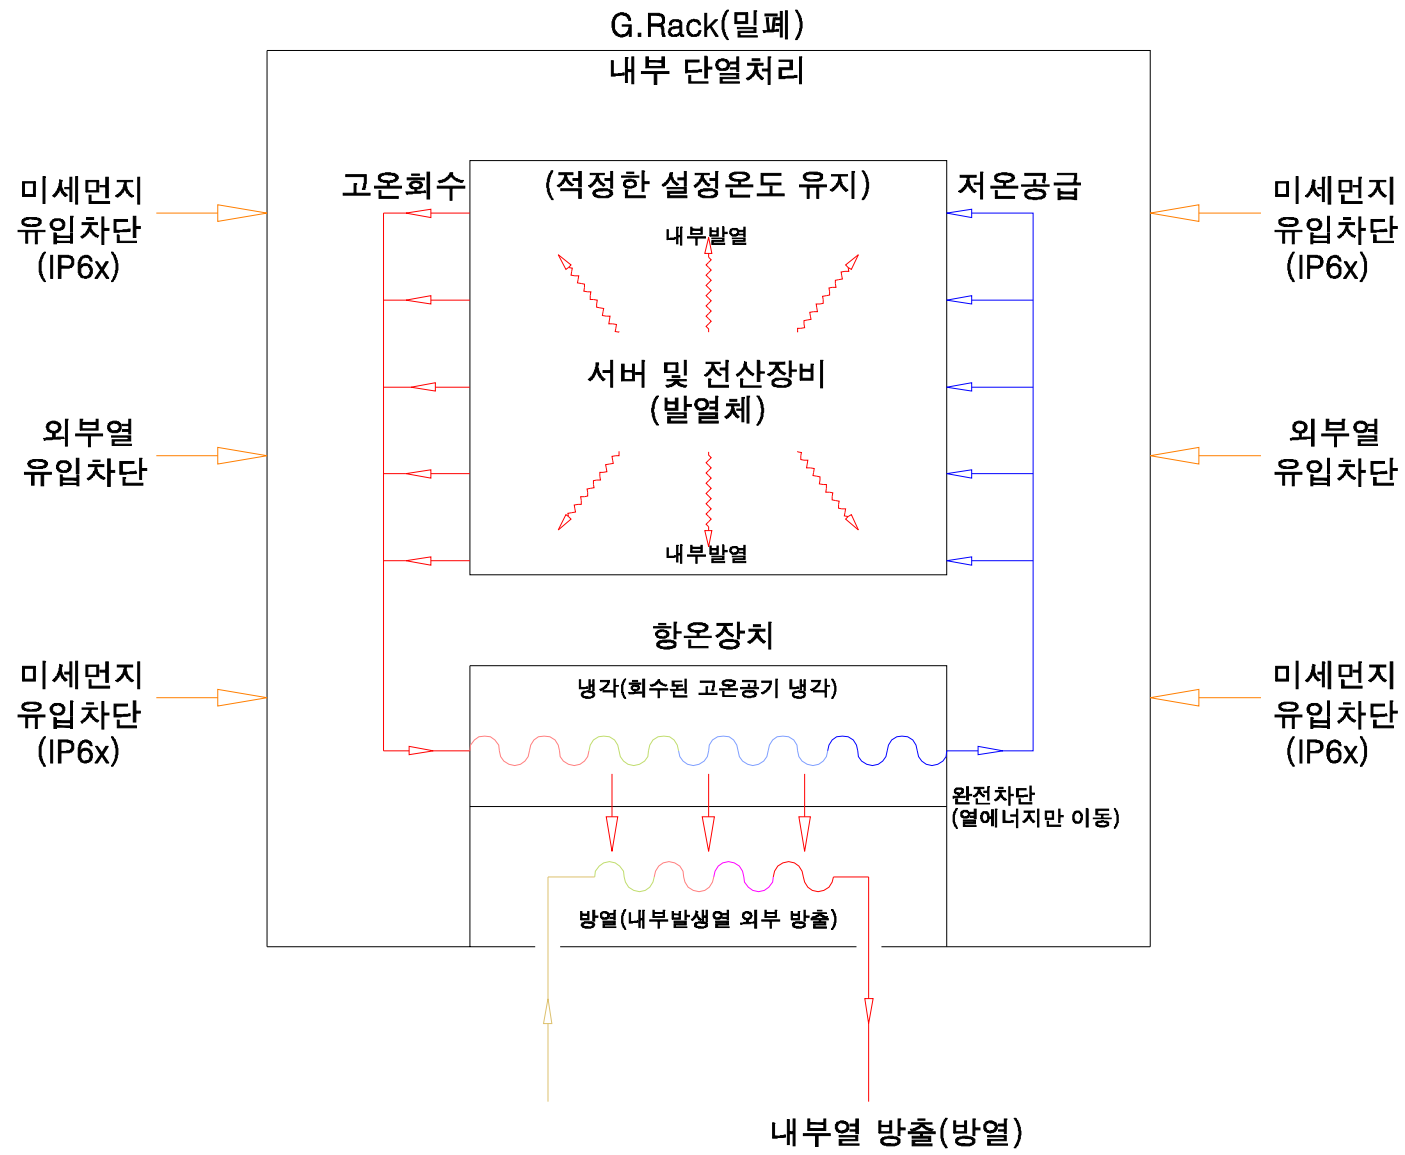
G.Rack(밀폐)

내부 단열처리

미세먼지
유입차단
(IP6x)

고온회수

(적정한 설정온도 유지)

저온공급

미세먼지
유입차단
(IP6x)

내부발열

서버 및 전산장비
(발열체)

외부열
유입차단

외부열
유입차단

내부발열

항온장치

미세먼지
유입차단
(IP6x)

냉각(회수된 고온공기 냉각)

미세먼지
유입차단
(IP6x)

완전차단
(열에너지만 이동)

방열(내부발생열 외부 방출)

내부열 방출(방열)